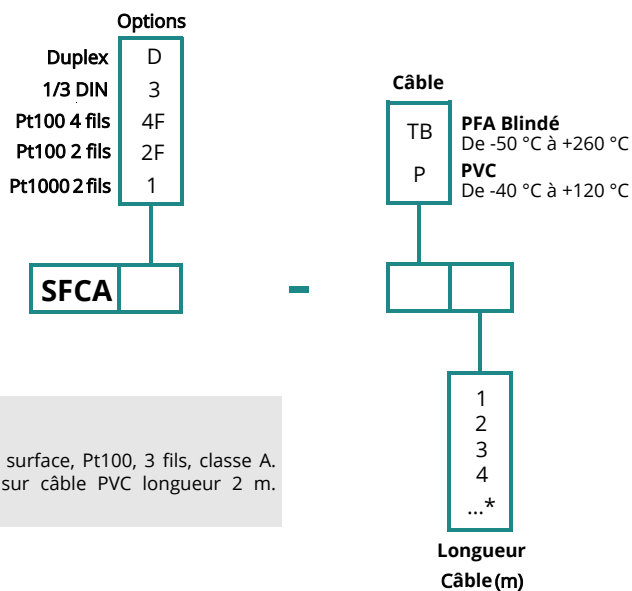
Options

Duplex D
1/3 DIN 3
Pt100 4 fils 4F
Pt100 2 fils 2F
Pt1000 2 fils 1

SFCA

-

Câble

TB **PFA Blindé** De -50 °C à +260 °C
P **PVC** De -40 °C à +120 °C

1
2
3
4
...*

Longueur Câble (m)

surface, Pt100, 3 fils, classe A. sur câble PVC longueur 2 m.